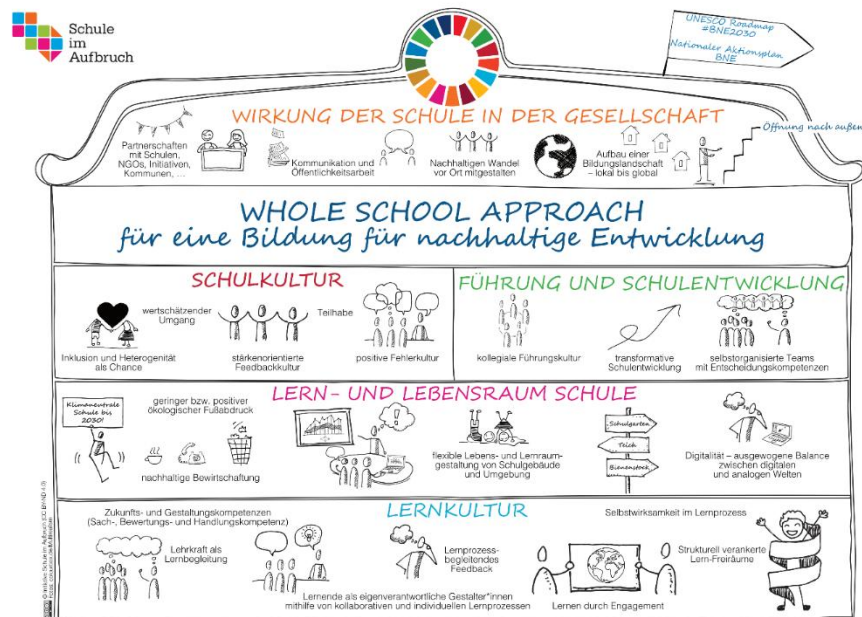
Schule im Aufbruch

UNESCO Roadmap #BNE2030

Nationaler Aktionsplan BNE

WIRKUNG DER SCHULE IN DER GESELLSCHAFT

Partnerschaften mit Schulen, NGOs, Initiativen, Kommunen, ...

Kommunikation und Öffentlichkeitsarbeit

Nachhaltigen Wandel vor Ort mitgestalten

Aufbau einer Bildungslandschaft – lokal bis global

Öffnung nach außen

WHOLE SCHOOL APPROACH
für eine Bildung für nachhaltige Entwicklung

SCHULKULTUR

wertschätzender Umgang

Teilhabe

Inklusion und Heterogenität als Chance

stärkenorientierte Feedbackkultur

positive Fehlerkultur

FÜHRUNG UND SCHULENTWICKLUNG

kollegiale Führungskultur

transformative Schulentwicklung

selbstorganisierte Teams mit Entscheidungskompetenzen

LERN- UND LEBENSRAUM SCHULE

Klimaneutrale Schule bis 2030!

geringer bzw. positiver ökologischer Fußabdruck

nachhaltige Bewirtschaftung

flexible Lebens- und Lernraumgestaltung von Schulgebäude und Umgebung

Schulgarten

Teich

Bienenstock

Digitalität – ausgewogene Balance zwischen digitalen und analogen Welten

LERNKULTUR

Zukunfts- und Gestaltungskompetenzen (Sach-, Bewertungs- und Handlungskompetenz)

Lehrkraft als Lernbegleitung

Lernprozess-begleitendes Feedback

Selbstwirksamkeit im Lernprozess

Strukturell verankerte Lern-Freiräume

Lernende als eigenverantwortliche Gestalter*innen mithilfe von kollaborativen und individuellen Lernprozessen

Lernen durch Engagement

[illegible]